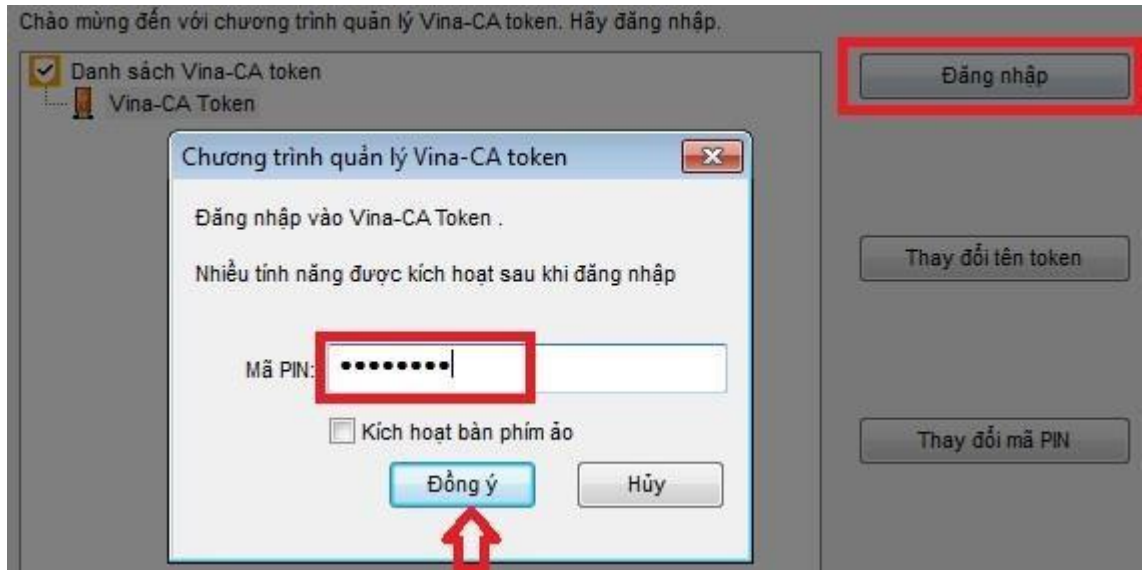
Chào mừng đến với chương trình quản lý Vina-CA token. Hãy đăng nhập.

Danh sách Vina-CA token

Vina-CA Token

Đăng nhập

Chương trình quản lý Vina-CA token

Đăng nhập vào Vina-CA Token .

Nhiều tính năng được kích hoạt sau khi đăng nhập

Thay đổi tên token

Mã PIN: ••••••••

Kích hoạt bàn phím ảo

Thay đổi mã PIN

Đồng ý

Hủy